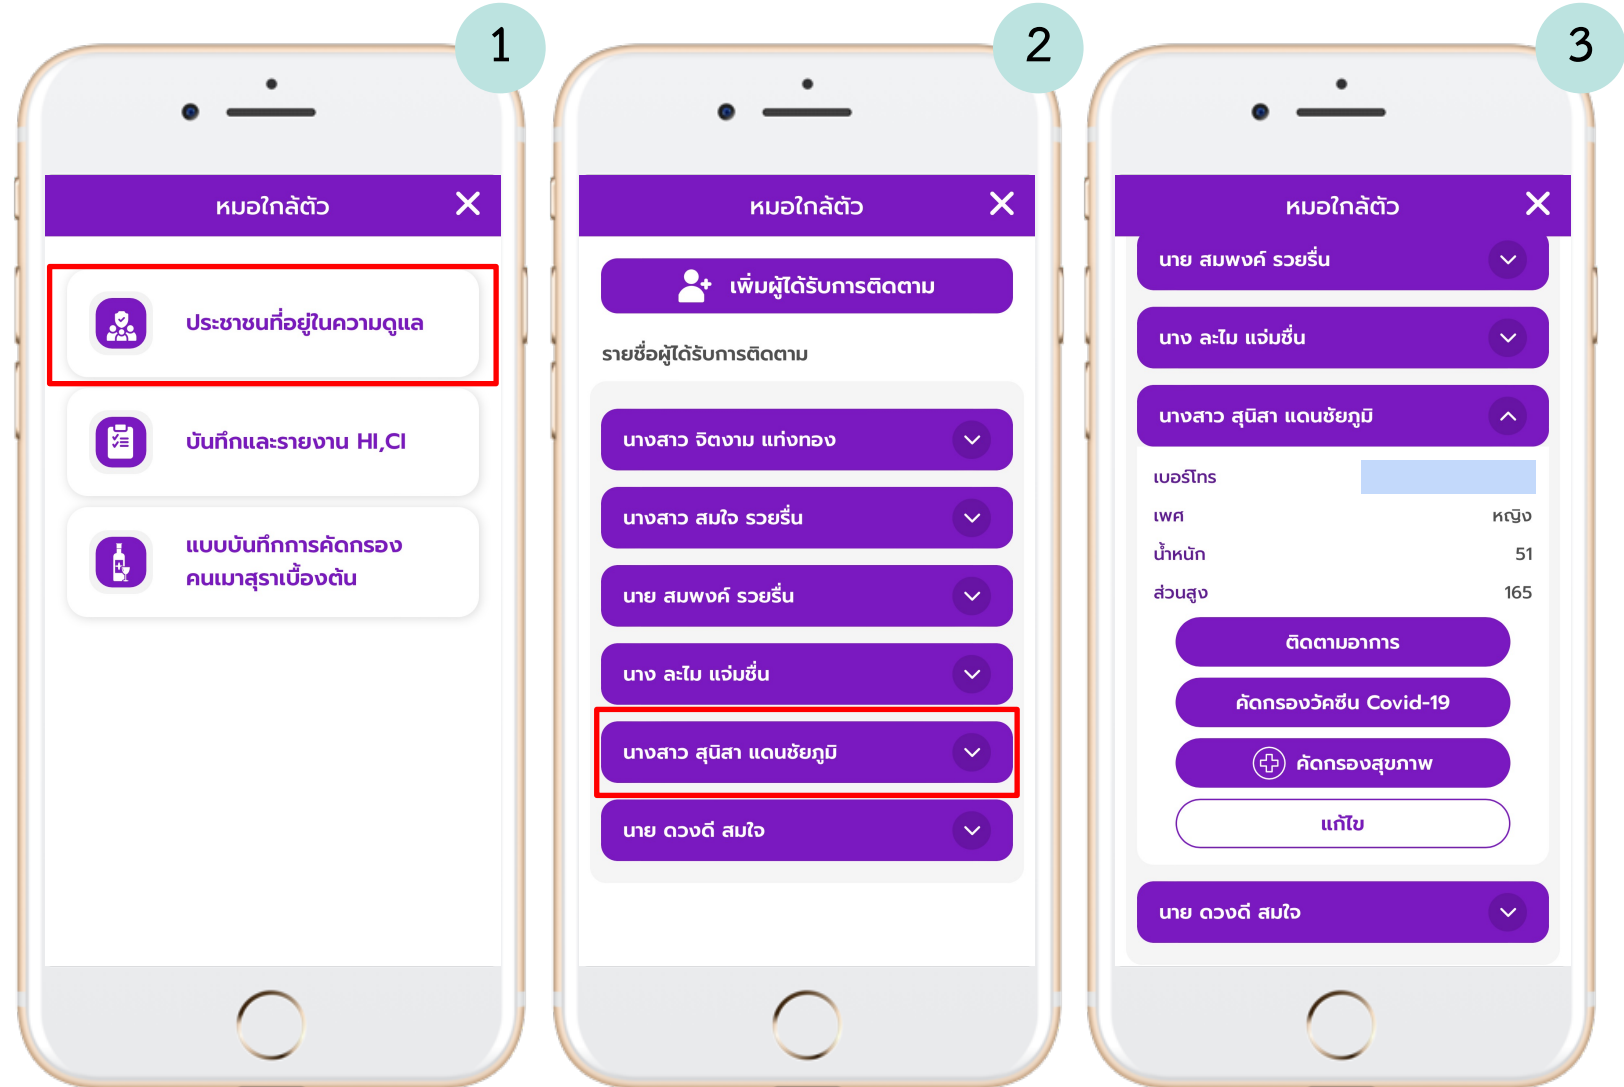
1

หมอใกล้ตัว

ประชาชนที่อยู่ในความดูแล

บันทึกและรายงาน HI,CI

แบบบันทึกการคัดกรอง คนเมาสุราเบื้องต้น

2

หมอใกล้ตัว

เพิ่มผู้ได้รับการติดตาม

รายชื่อผู้ได้รับการติดตาม

นางสาว จิตงาม แก่งทอง

นางสาว สมใจ รวยรื่น

นาย สมพงศ์ รวยรื่น

นาง ละไม แจ่มชื่น

นางสาว สุนิสา แดนชัยภูมิ

นาย ดวงดี สมใจ

3

หมอใกล้ตัว

นาย สมพงศ์ รวยรื่น

นาง ละไม แจ่มชื่น

นางสาว สุนิสา แดนชัยภูมิ

เบอร์โทร

เพศ หญิง

น้ำหนัก 51

ส่วนสูง 165

ติดตามอาการ

คัดกรองวัคซีน Covid-19

คัดกรองสุขภาพ

แก้ไข

นาย ดวงดี สมใจ